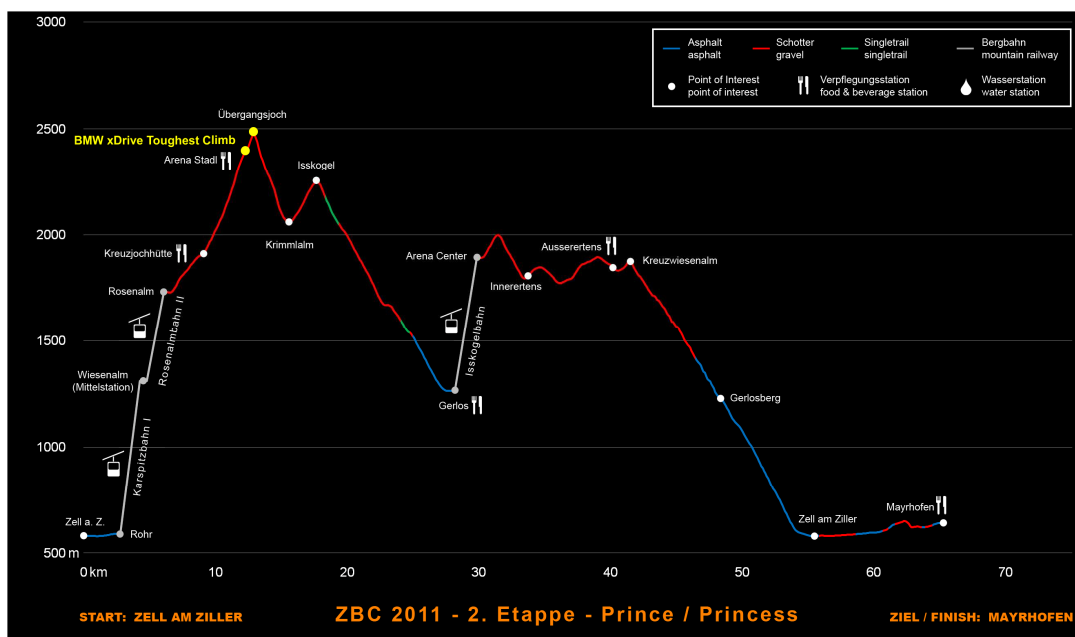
3000
2500
2000
1500
1000
500 m

Asphalt
asphalt
Schotter
gravel
Singletrail
singletrail
Bergbahn
mountain railway
Point of Interest
point of interest
Verpflegungsstation
food & beverage station
Wasserstation
water station

Übergangsjoch
BMW xDrive Toughest Climb
Arena Stadl
Isskogel
Krimmlalm
Kreuzjochhütte
Rosenalm
Rosenalmbahn II
Wiesenalm
(Mittelstation)
Karspitzbahn I
Zell a. Z.
Rohr
Arena Center
Isskogelbahn
Gerlos
Ausserertens
Innerertens
Kreuzwiesenalm
Gerlosberg
Zell am Ziller
Mayrhofen

0 km
10
20
30
40
50
60
70

START: ZELL AM ZILLER
ZBC 2011 - 2. Etappe - Prince / Princess
ZIEL / FINISH: MAYRHOFEN